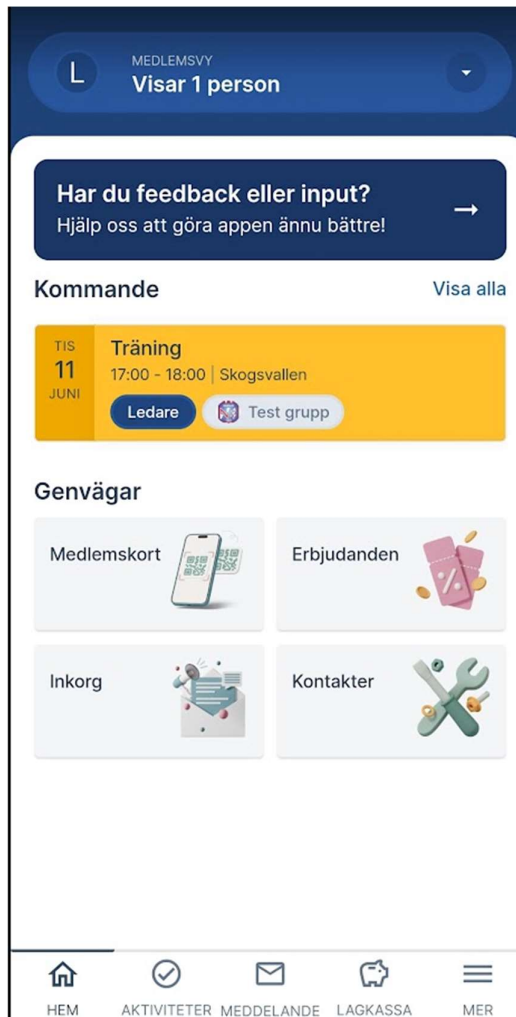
L
MEDLEMSVY
Visar 1 person

Har du feedback eller input?
Hjälp oss att göra appen ännu bättre!

Kommande
Visa alla

TIS
11
JUNI
Träning
17:00 - 18:00 | Skogsvallen
Ledare
Test grupp

Genvägar

Medlemskort
Erbjudanden
Inkorg
Kontakter

HEM
AKTIVITETER
MEDDELANDE
LAGKASSA
MER